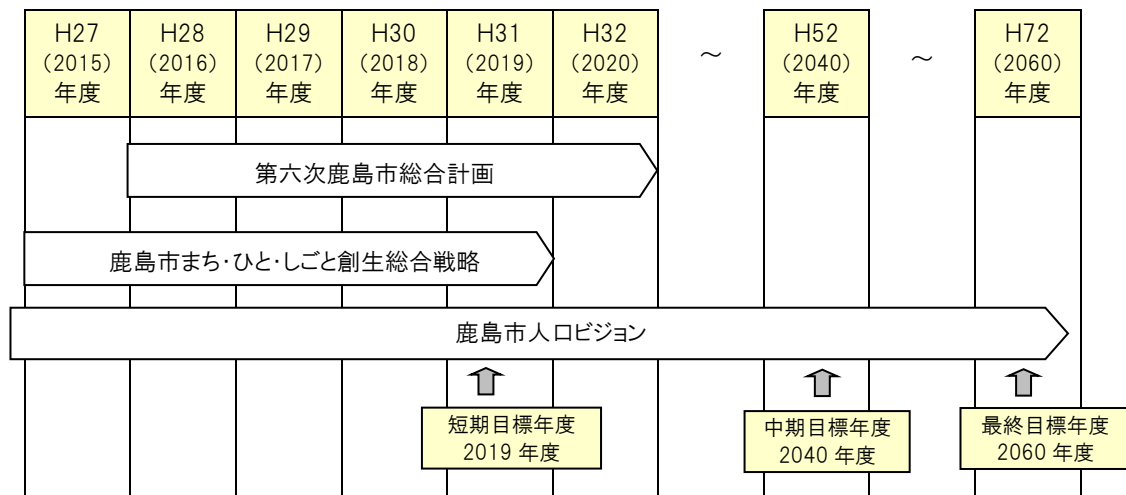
| H27 (2015) 年度 | H28 (2016) 年度 | H29 (2017) 年度 | H30 (2018) 年度 | H31 (2019) 年度 | H32 (2020) 年度 | ～ | H52 (2040) 年度 | ～ | H72 (2060) 年度 |
|---|---|---|---|---|---|---|---|---|---|

第六次鹿島市総合計画

鹿島市まち･ひと･しごと創生総合戦略

鹿島市人ロビジョン

短期目標年度 2019 年度

中期目標年度 2040 年度

最終目標年度 2060 年度